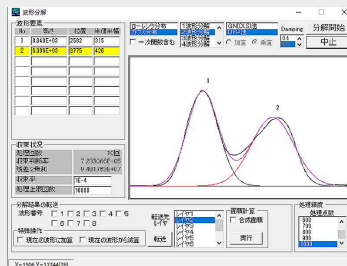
波形分解

分解要素

| No | 高さ | 位置 | 半値半幅 |
|---|---|---|---|
| 1 | 9.364E+06 | 2582 | 816 |
| 2 | 5.336E+06 | 3775 | 426 |

ローレンツ分布
ガウス分布
1成分分解
2成分分解
3成分分解
4成分分解

GNDLS法
LM法

Damping
0.4

分解開始
中止

一次微係含む

固定 精度

1
2

収束状況
処理回数 1回
収束判定値 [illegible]
残差平方和 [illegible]
収束判定 1E-4
処理上限回数 10000

分解結果の転送
波形番号 1 2 3 4 5 6
特殊操作
現在の波形に加算 現在の波形から減算

転送先 レイヤ
レイヤ1
レイヤ2
レイヤ3
レイヤ4
レイヤ5
転送

面積計算
合成面積
実行

処理範囲
処理点数
1000
900
800
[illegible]

X=1506 Y=11344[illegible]